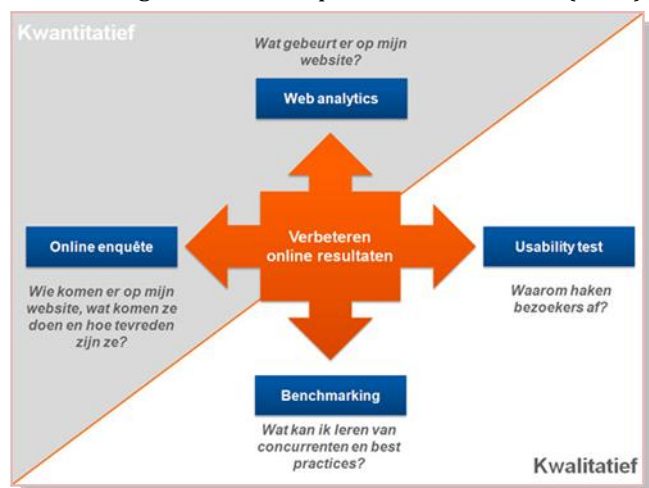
Kwantitatief

Wat gebeurt er op mijn website?

Web analytics

Online enquête

Verbeteren online resultaten

Usability test

Wie komen er op mijn website, wat komen ze doen en hoe tevreden zijn ze?

Waarom haken bezoekers af?

Benchmarking

Wat kan ik leren van concurrenten en best practices?

Kwalitatief